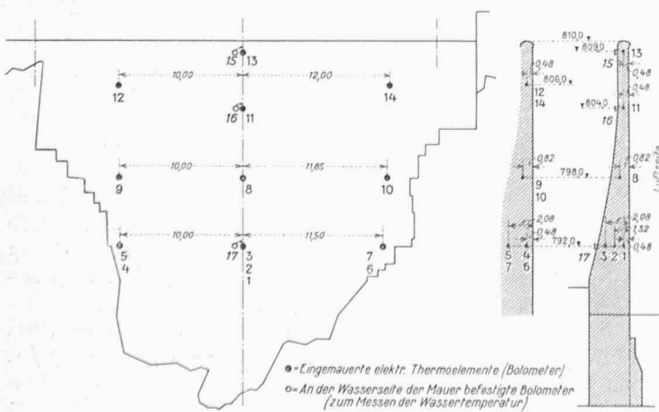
15 13
10,00
12,00
12
14
16 11
10,00
11,85
9
8
10
10,00
11,50
5
4
17 3
2
1
7
6

810,0
809,0
13
15
0,48
0,48
12
14
806,0
0,48
804,0
11
16
0,82
0,82
9
10
798,0
8
2,08
0,48
2,08
1,32
792,0
0,48
5
7
4
6
17
3 2 1
Luftseite

● = Eingemauerte elektr. Thermoelemente (Bolometer)
○ = An der Wasserseite der Mauer befestigte Bolometer (zum Messen der Wassertemperatur)